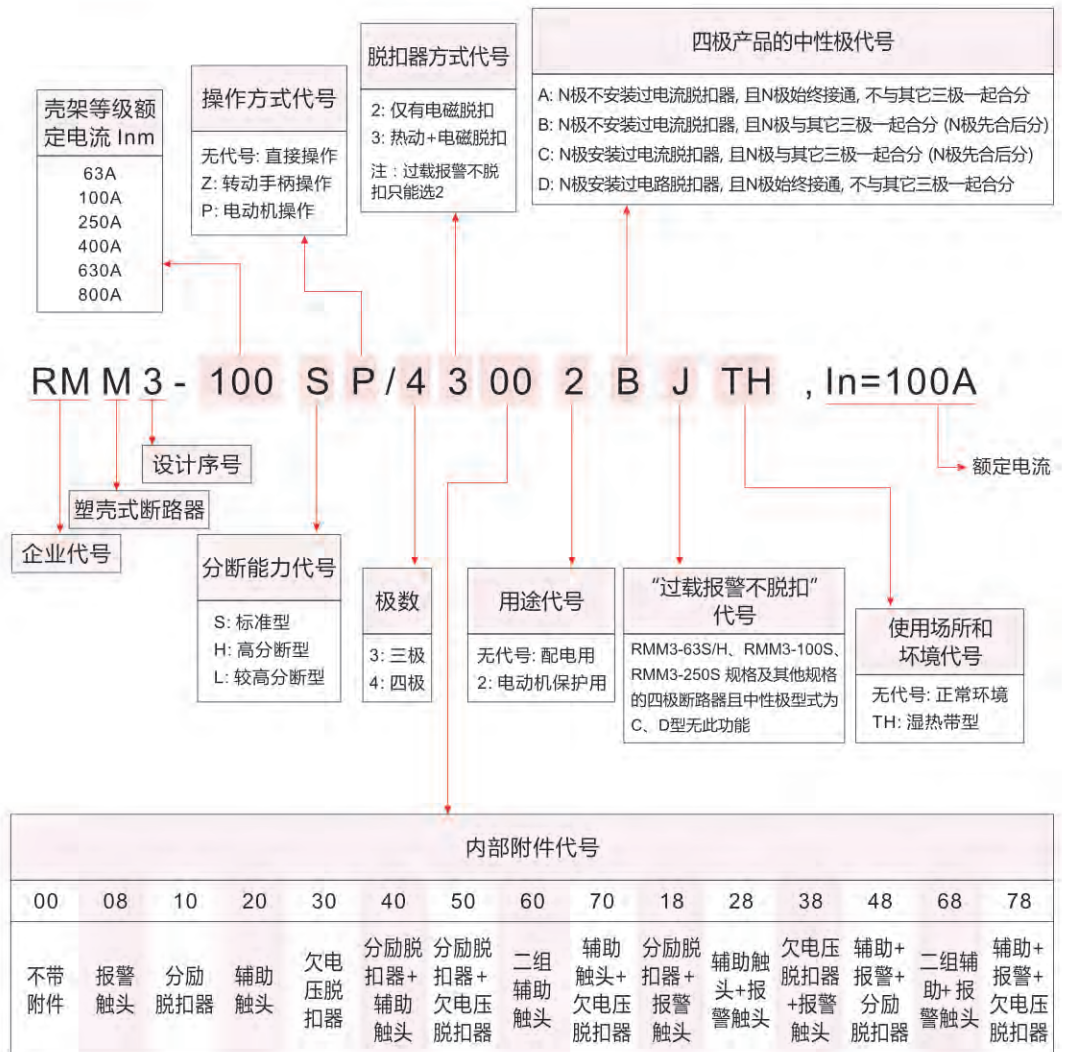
壳架等级额定电流 Inm
63A
100A
250A
400A
630A
800A

操作方式代号
无代号: 直接操作
Z: 转动手柄操作
P: 电动机操作

脱扣器方式代号
2: 仅有电磁脱扣
3: 热动+电磁脱扣
注：过载报警不脱扣只能选2

四极产品的中性极代号
A: N极不安装过电流脱扣器, 且N极始终接通, 不与其它三极一起合分
B: N极不安装过电流脱扣器, 且N极与其它三极一起合分 (N极先合后分)
C: N极安装过电流脱扣器, 且N极与其它三极一起合分 (N极先合后分)
D: N极安装过电路脱扣器, 且N极始终接通, 不与其它三极一起合分

RM M 3 - 100 S P / 4 3 00 2 B J TH , In=100A

设计序号
塑壳式断路器
企业代号
额定电流

分断能力代号
S: 标准型
H: 高分断型
L: 较高分断型

极数
3: 三极
4: 四极

用途代号
无代号: 配电用
2: 电动机保护用

“过载报警不脱扣”代号
RMM3-63S/H、RMM3-100S、RMM3-250S 规格及其他规格的四极断路器且中性极型式为C、D型无此功能

使用场所和环境代号
无代号: 正常环境
TH: 湿热带型

内部附件代号

| 00 | 08 | 10 | 20 | 30 | 40 | 50 | 60 | 70 | 18 | 28 | 38 | 48 | 68 | 78 |
|---|---|---|---|---|---|---|---|---|---|---|---|---|---|---|
| 不带附件 | 报警触头 | 分励脱扣器 | 辅助触头 | 欠电压脱扣器 | 分励脱扣器+辅助触头 | 分励脱扣器+欠电压脱扣器 | 二组辅助触头 | 辅助触头+欠电压脱扣器 | 分励脱扣器+报警触头 | 辅助触头+报警触头 | 欠电压脱扣器+报警触头 | 辅助+报警+分励脱扣器 | 二组辅助+报警触头 | 辅助+报警+欠电压脱扣器 |